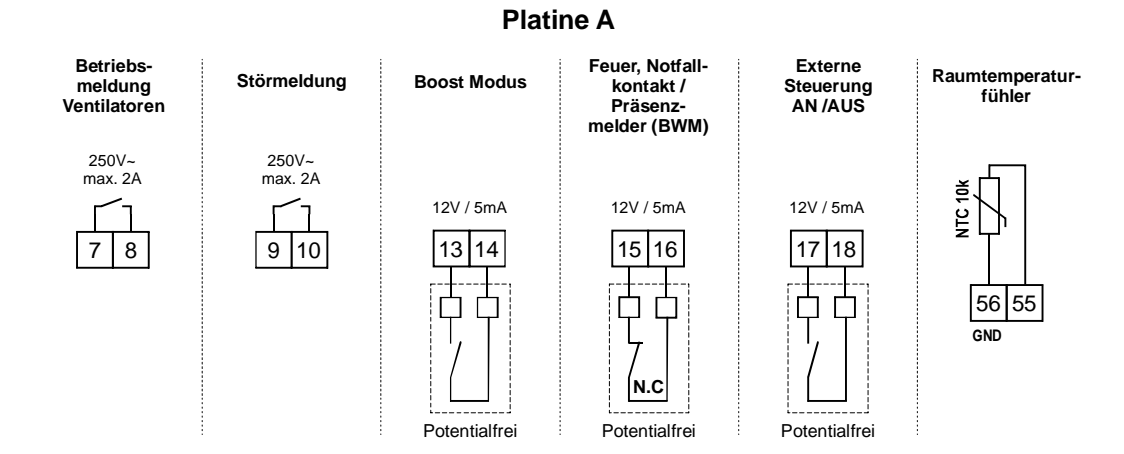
Platine A

Betriebsmeldung Ventilatoren

250V~ max. 2A

7 8

Störmeldung

250V~ max. 2A

9 10

Boost Modus

12V / 5mA

13 14

Potentialfrei

Feuer, Notfallkontakt / Präsenzmelder (BWM)

12V / 5mA

15 16

N.C

Potentialfrei

Externe Steuerung AN /AUS

12V / 5mA

17 18

Potentialfrei

Raumtemperaturfühler

NTC 10k

56 55

GND